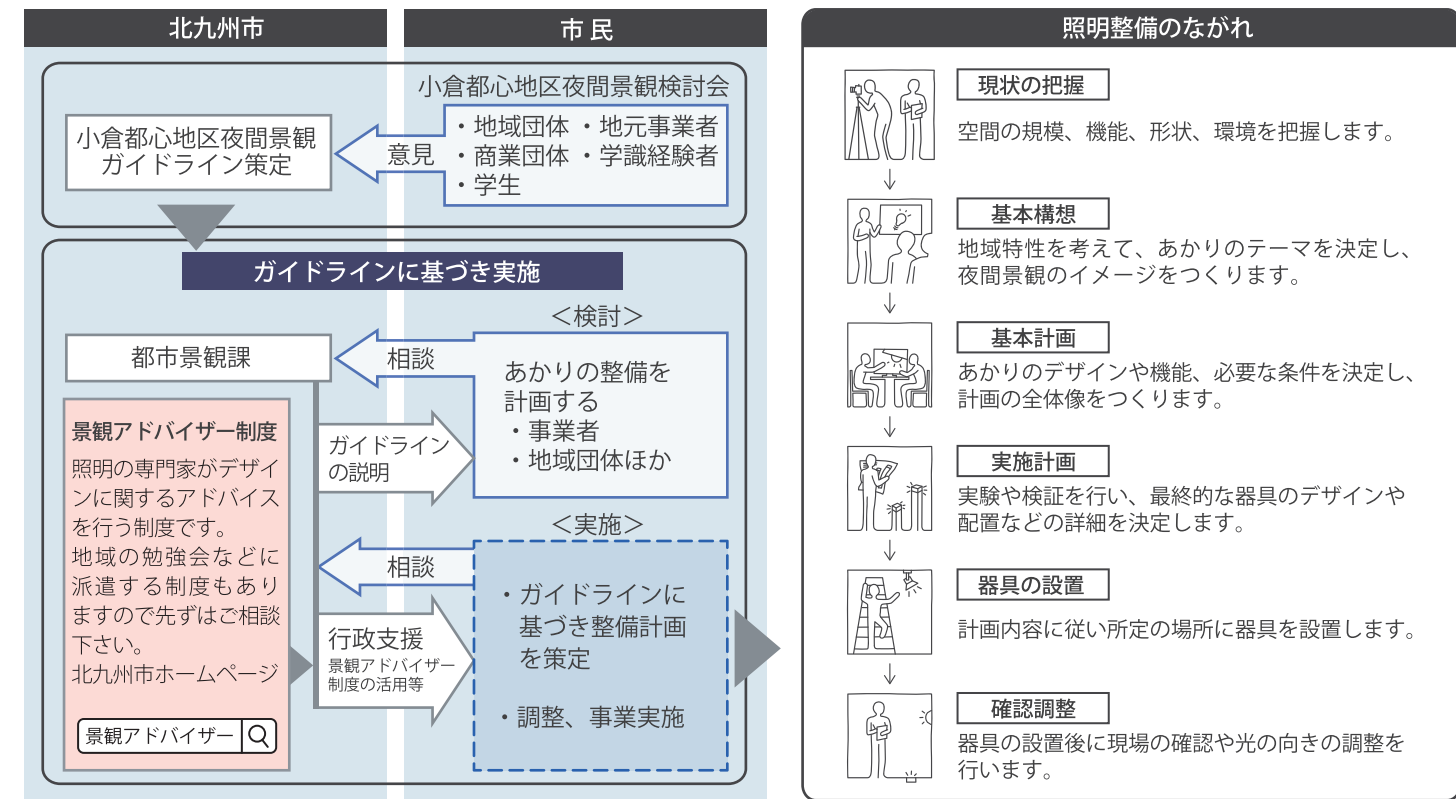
北九州市

市 民

小倉都心地区夜間景観検討会

・地域団体 ・地元事業者
・商業団体 ・学識経験者
・学生

意見

小倉都心地区夜間景観ガイドライン策定

ガイドラインに基づき実施

<検討>

都市景観課

相談

あかりの整備を計画する
・事業者
・地域団体ほか

ガイドラインの説明

景観アドバイザー制度

照明の専門家がデザインに関するアドバイスを行う制度です。
地域の勉強会などに派遣する制度もありますので先ずはご相談下さい。
北九州市ホームページ

景観アドバイザー

<実施>

相談

・ガイドラインに基づき整備計画を策定

・調整、事業実施

行政支援
景観アドバイザー制度の活用等

照明整備のながれ

現状の把握
空間の規模、機能、形状、環境を把握します。

基本構想
地域特性を考えて、あかりのテーマを決定し、夜間景観のイメージをつくります。

基本計画
あかりのデザインや機能、必要な条件を決定し、計画の全体像をつくります。

実施計画
実験や検証を行い、最終的な器具のデザインや配置などの詳細を決定します。

器具の設置
計画内容に従い所定の場所に器具を設置します。

確認調整
器具の設置後に現場の確認や光の向きの調整を行います。